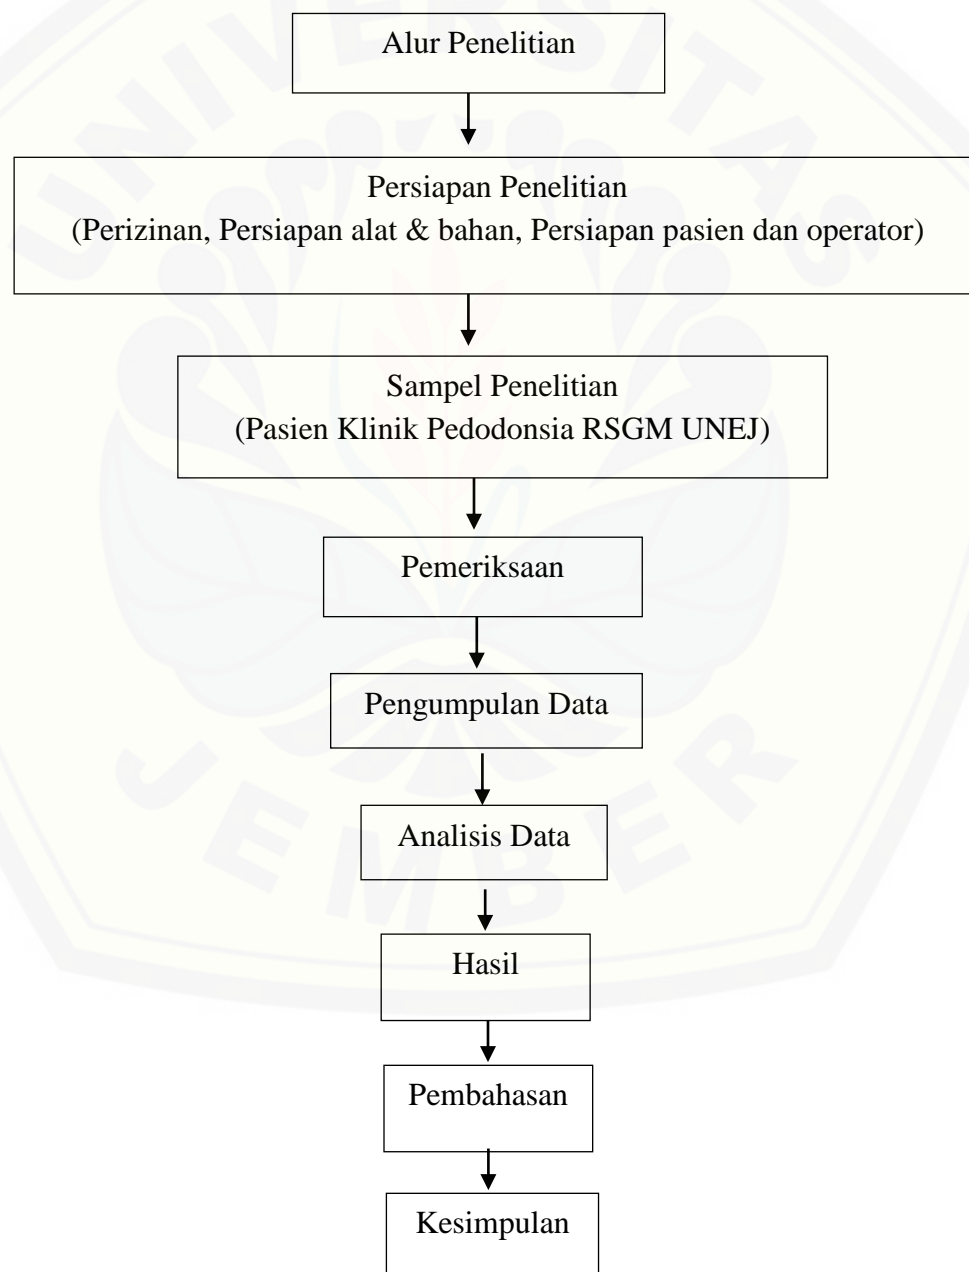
Alur Penelitian

Persiapan Penelitian
(Perizinan, Persiapan alat & bahan, Persiapan pasien dan operator)

Sampel Penelitian
(Pasien Klinik Pedodonsia RSGM UNEJ)

Pemeriksaan

Pengumpulan Data

Analisis Data

Hasil

Pembahasan

Kesimpulan

UNIVERSITAS JEMBER